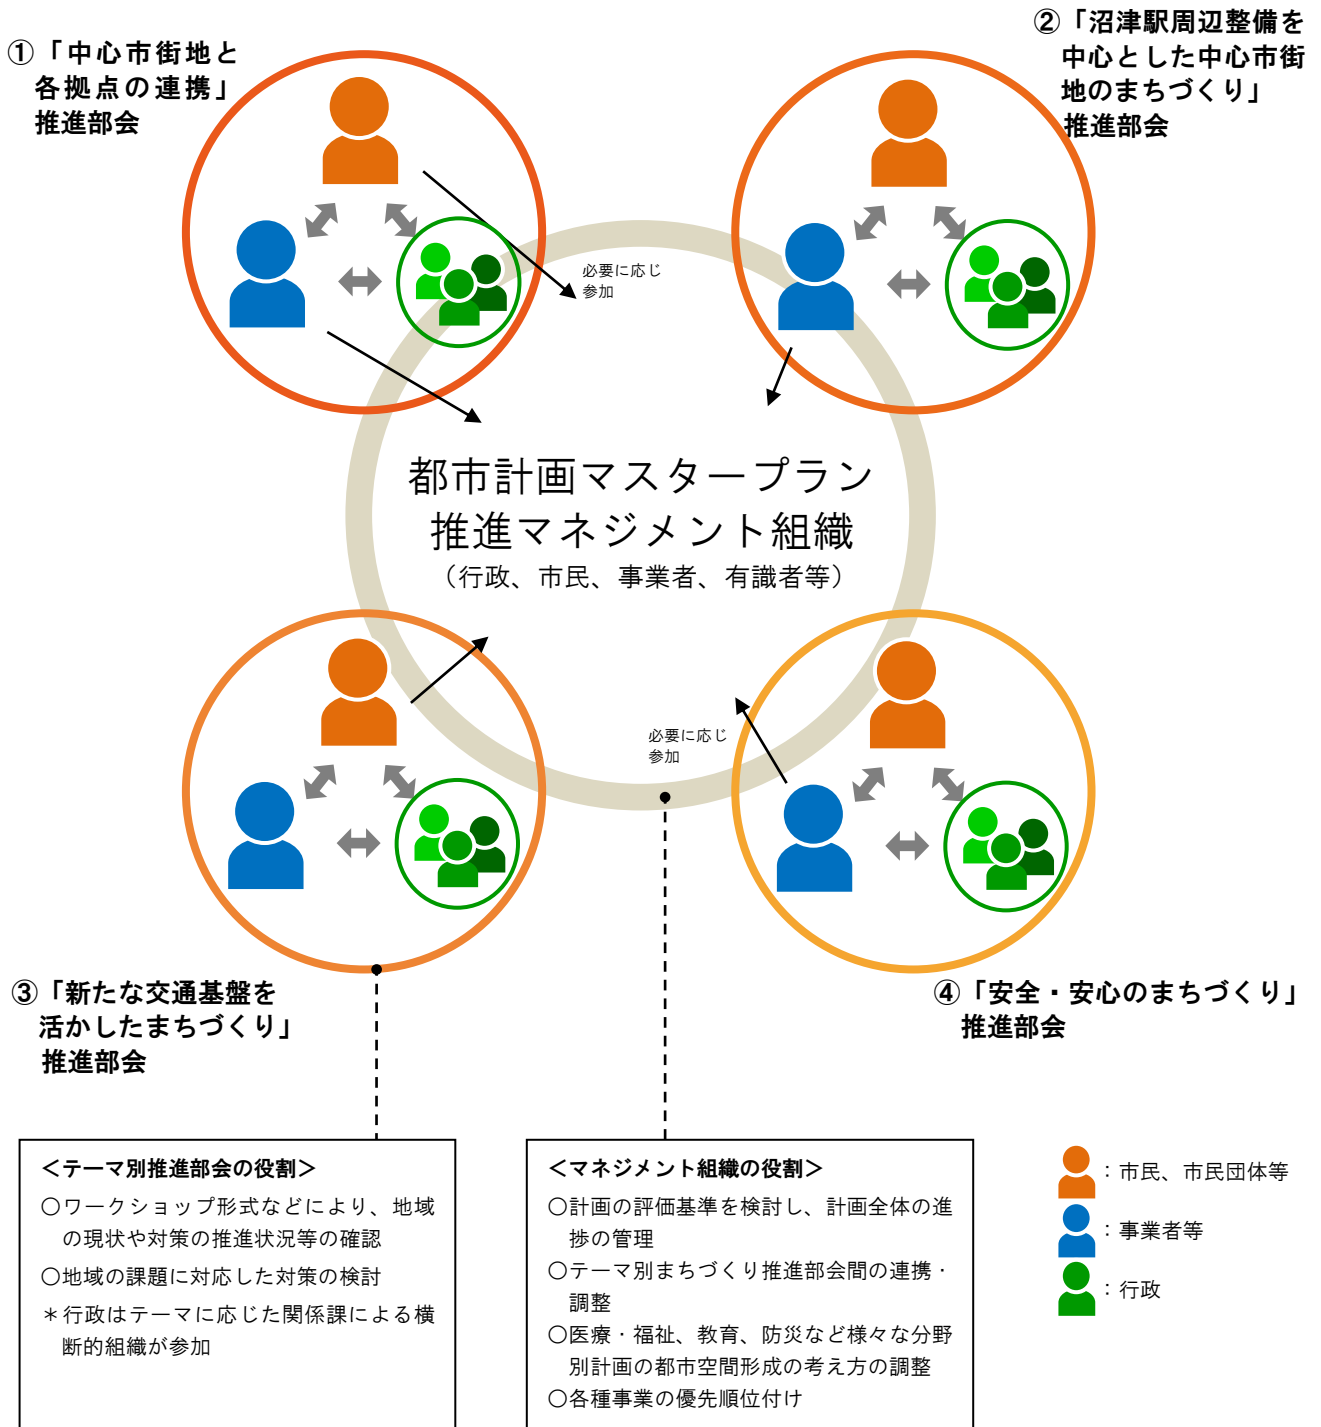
①「中心市街地と各拠点の連携」推進部会

②「沼津駅周辺整備を中心とした中心市街地のまちづくり」推進部会

必要に応じ参加

都市計画マスタープラン
推進マネジメント組織
（行政、市民、事業者、有識者等）

必要に応じ参加

③「新たな交通基盤を活かしたまちづくり」推進部会

④「安全・安心のまちづくり」推進部会

＜テーマ別推進部会の役割＞
○ワークショップ形式などにより、地域の現状や対策の推進状況等の確認
○地域の課題に対応した対策の検討
＊行政はテーマに応じた関係課による横断的組織が参加

＜マネジメント組織の役割＞
○計画の評価基準を検討し、計画全体の進捗の管理
○テーマ別まちづくり推進部会間の連携・調整
○医療・福祉、教育、防災など様々な分野別計画の都市空間形成の考え方の調整
○各種事業の優先順位付け

：市民、市民団体等
：事業者等
：行政